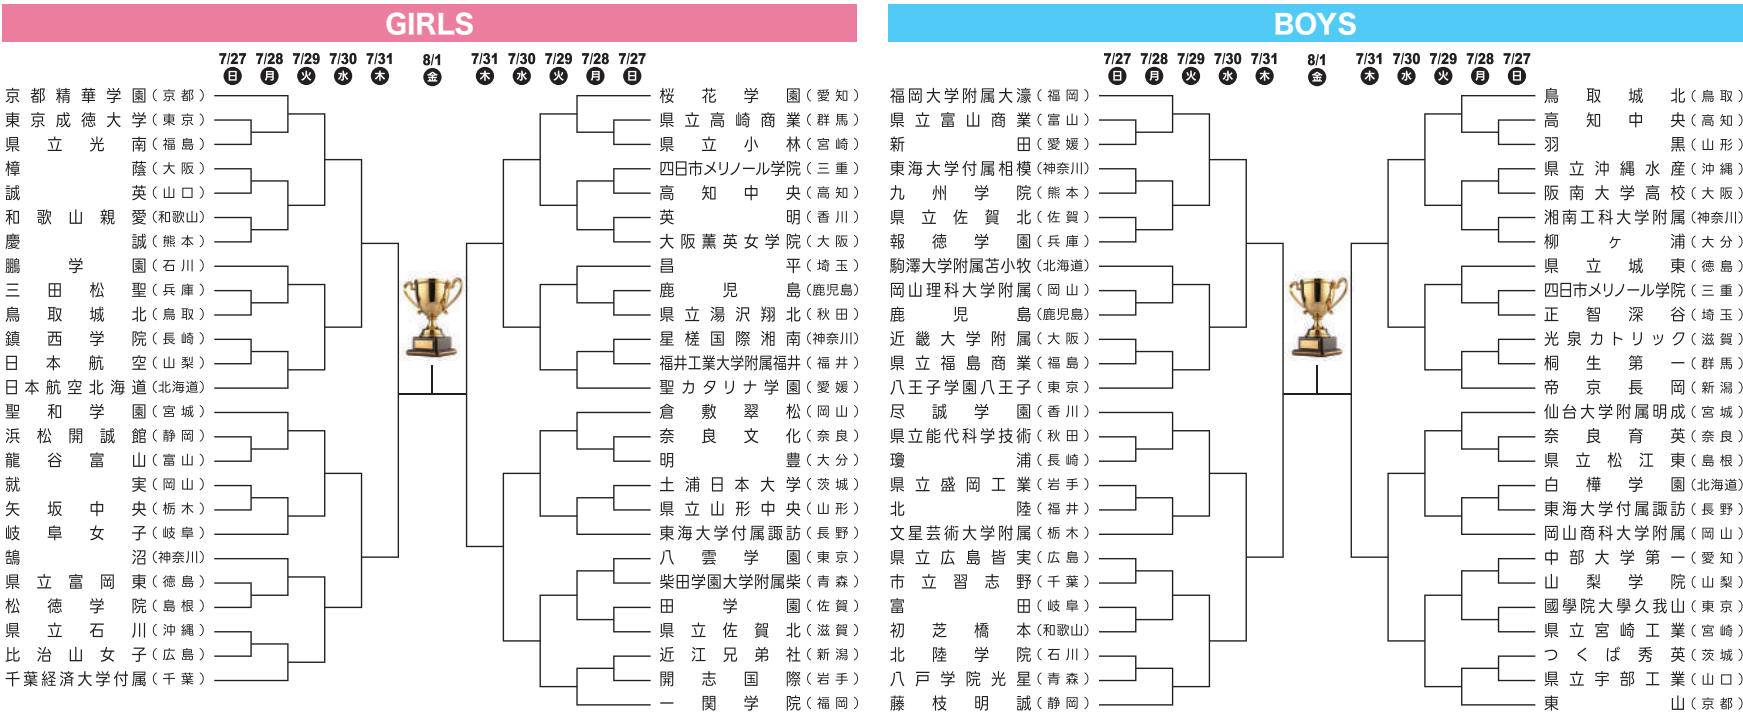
GIRLS

7/27 日 7/28 月 7/29 火 7/30 水 7/31 木 8/1 金 7/31 木 7/30 水 7/29 火 7/28 月 7/27 日

京都精華学園（京都）
東京成徳大学（東京）
県立光南（福島）
樟蔭（大阪）
誠英（山口）
和歌山親愛（和歌山）
慶誠（熊本）
鵬学園（石川）
三田松聖（兵庫）
鳥取城北（鳥取）
鎮西学院（長崎）
日本航空（山梨）
日本航空北海道（北海道）
聖和学園（宮城）
浜松開誠館（静岡）
龍谷富山（富山）
就実（岡山）
矢坂中央（栃木）
岐阜女子（岐阜）
鵠沼（神奈川）
県立富岡東（徳島）
松徳学院（島根）
県立石川（沖縄）
比治山女子（広島）
千葉経済大学付属（千葉）

桜花学園（愛知）
県立高崎商業（群馬）
県立小林（宮崎）
四日市メリノール学院（三重）
高知中央（高知）
英明（香川）
大阪薫英女学院（大阪）
昌平（埼玉）
鹿児島（鹿児島）
県立湯沢翔北（秋田）
星槎国際湘南（神奈川）
福井工業大学附属福井（福井）
聖カタリナ学園（愛媛）
倉敷翠松（岡山）
奈良文化（奈良）
明豊（大分）
土浦日本大学（茨城）
県立山形中央（山形）
東海大学付属諏訪（長野）
八雲学園（東京）
柴田学園大学附属柴（青森）
田学園（佐賀）
県立佐賀北（滋賀）
近江兄弟社（新潟）
開志国際（岩手）
一関学院（福岡）

BOYS

7/27 日 7/28 月 7/29 火 7/30 水 7/31 木 8/1 金 7/31 木 7/30 水 7/29 火 7/28 月 7/27 日

福岡大学附属大濠（福岡）
県立富山商業（富山）
新田（愛媛）
東海大学付属相模（神奈川）
九州学院（熊本）
県立佐賀北（佐賀）
報徳学園（兵庫）
駒澤大学附属苫小牧（北海道）
岡山理科大学附属（岡山）
鹿児島（鹿児島）
近畿大学附属（大阪）
県立福島商業（福島）
八王子学園八王子（東京）
尽誠学園（香川）
県立能代科学技術（秋田）
瓊浦（長崎）
県立盛岡工業（岩手）
北陸（福井）
文星芸術大学附属（栃木）
県立広島皆実（広島）
市立習志野（千葉）
富田（岐阜）
初芝橋本（和歌山）
北陸学院（石川）
八戸学院光星（青森）
藤枝明誠（静岡）

鳥取城北（鳥取）
高知中央（高知）
羽黒（山形）
県立沖縄水産（沖縄）
阪南大学高校（大阪）
湘南工科大学附属（神奈川）
柳ヶ浦（大分）
県立城東（徳島）
四日市メリノール学院（三重）
正智深谷（埼玉）
光泉カトリック（滋賀）
桐生第一（群馬）
帝京長岡（新潟）
仙台大学附属明成（宮城）
奈良育英（奈良）
県立松江東（島根）
白樺学園（北海道）
東海大学付属諏訪（長野）
岡山商科大学附属（岡山）
中部大学第一（愛知）
山梨学院（山梨）
國學院大學久我山（東京）
県立宮崎工業（宮崎）
つくば秀英（茨城）
県立宇部工業（山口）
東山（京都）